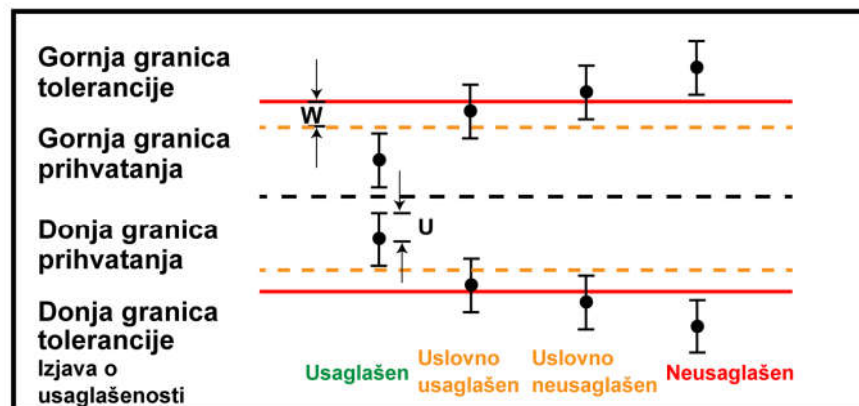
Gornja granica tolerancije

W

Gornja granica prihvatanja

U

Donja granica prihvatanja

Donja granica tolerancije

Izjava o usaglašenosti

Usaglašen

Uslovno usaglašen

Uslovno neusaglašen

Neusaglašen